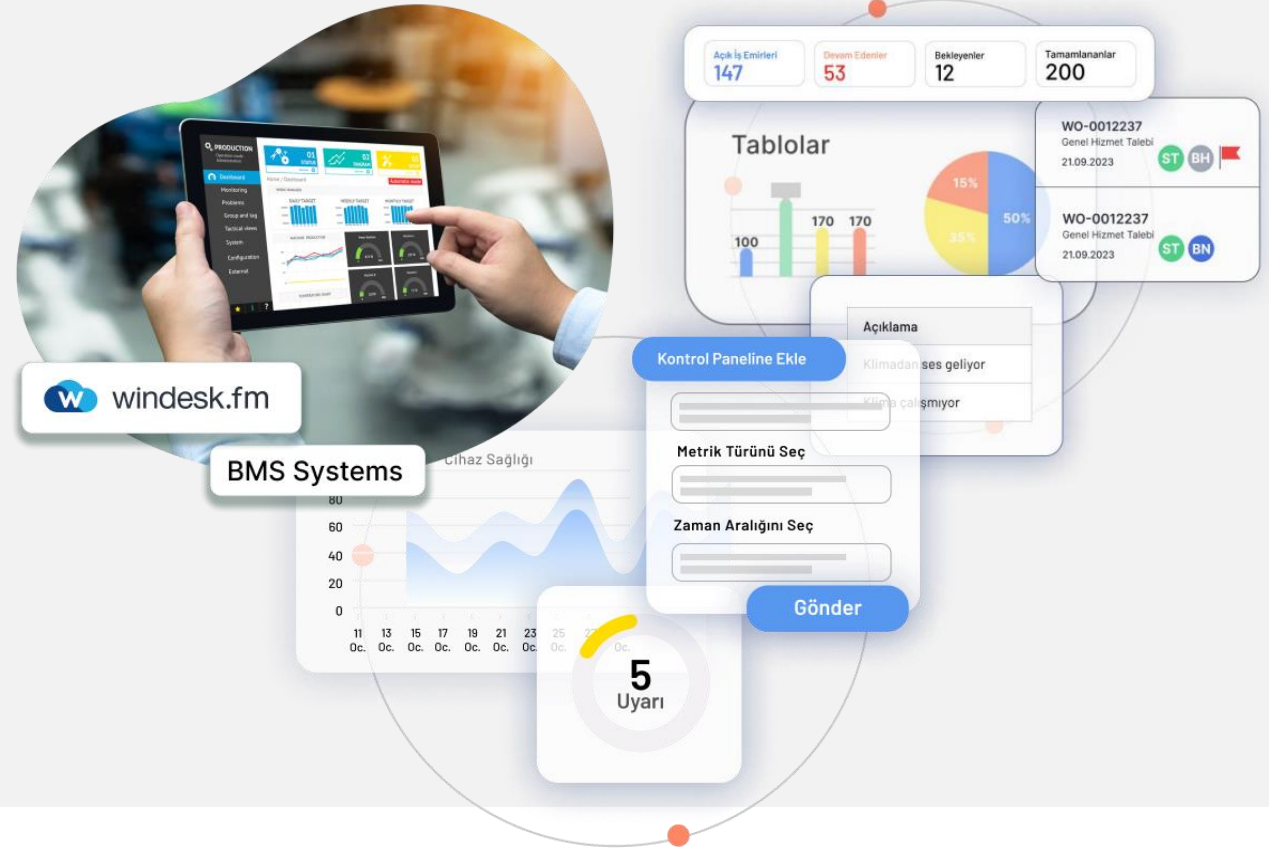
Açık İş Emirleri
147

Devam Edenler
53

Bekleyenler
12

Tamamlananlar
200

Tablolar

100 170 170

15%
35%
50%

WO-0012237
Genel Hizmet Talebi
21.09.2023
ST BH

WO-0012237
Genel Hizmet Talebi
21.09.2023
ST BN

PRODUCTION
Dashboard
Monitoring
Problems
Group and tag
Tactical views
System
Configuration
External

windesk.fm

BMS Systems

Açıklama
Klimadan ses geliyor
Klima çalışmıyor

Kontrol Paneline Ekle

Metrik Türünü Seç

Zaman Aralığını Seç

Gönder

Cihaz Sağlığı
80
60
40
20
0
11 Oc.
13 Oc.
15 Oc.
17 Oc.
19 Oc.
21 Oc.
23 Oc.
25 Oc.
27 Oc.

5
Uyarı